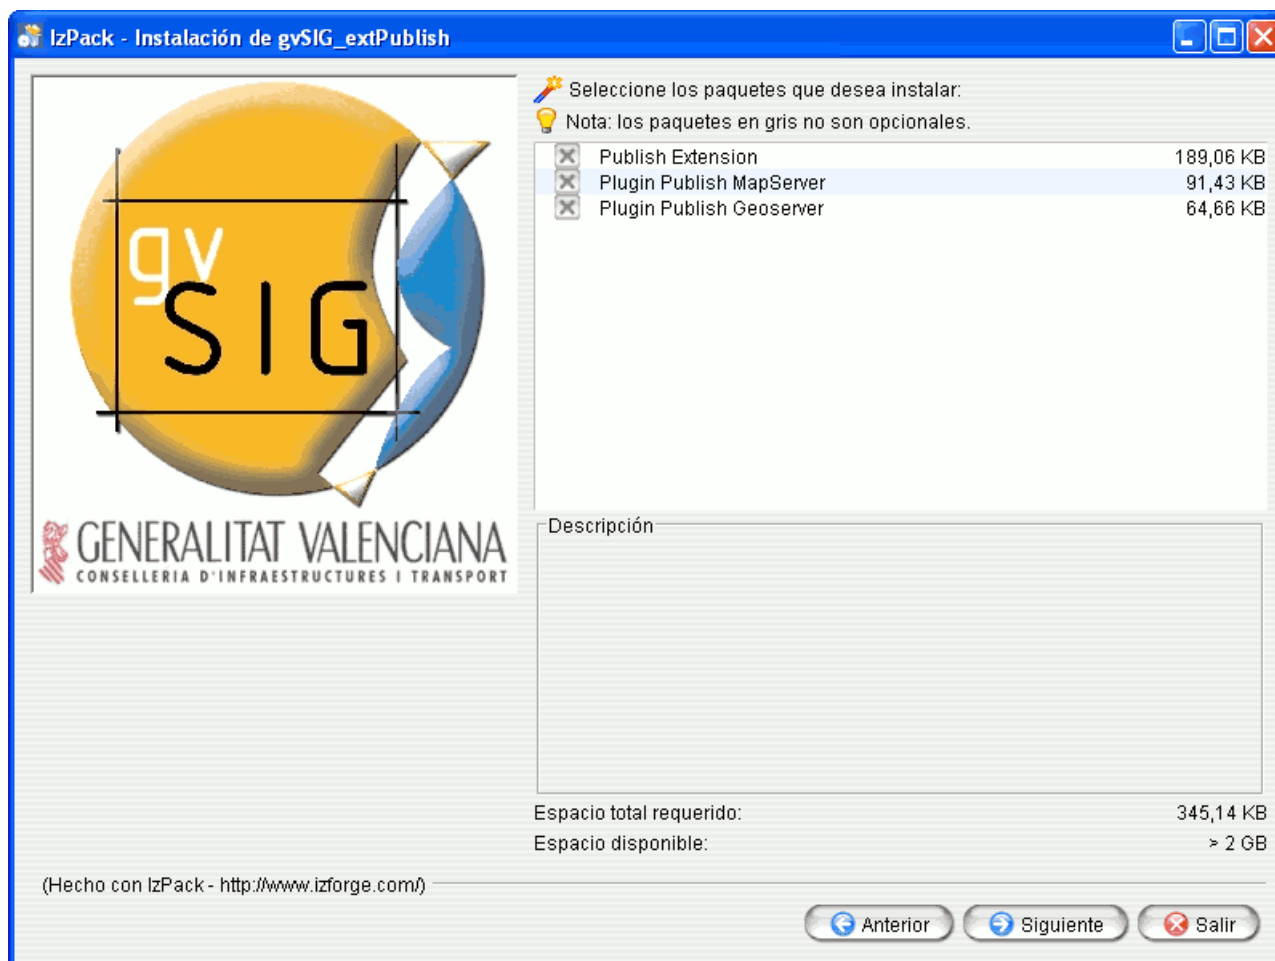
IzPack - Instalación de gvSIG_extPublish

gvSIG

GENERALITAT VALENCIANA
CONSELLERIA D'INFRAESTRUCTURES I TRANSPORT

Seleccione los paquetes que desea instalar:
Nota: los paquetes en gris no son opcionales.

| | | |
|---|---|---|
| ☒ | Publish Extension | 189,06 KB |
| ☒ | Plugin Publish MapServer | 91,43 KB |
| ☒ | Plugin Publish Geoserver | 64,66 KB |

Descripción

Espacio total requerido: 345,14 KB
Espacio disponible: > 2 GB

(Hecho con IzPack - http://www.izforge.com/)

Anterior
Siguiente
Salir